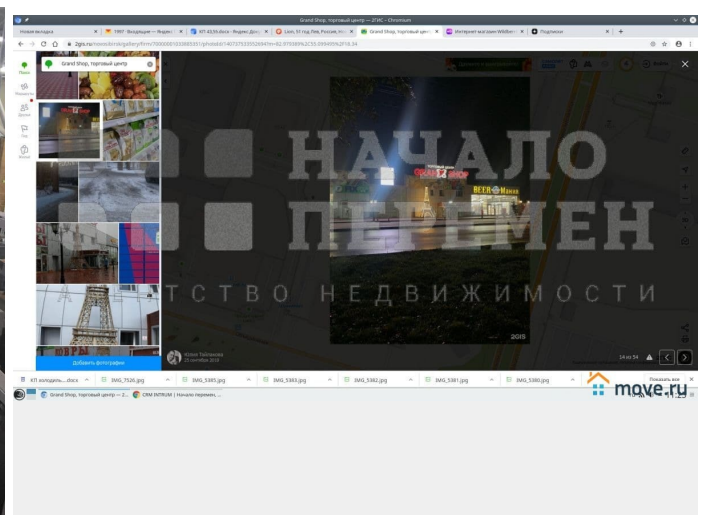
Grand Shop, торговый центр — 2ГИС — Chromium

Новая вкладка
1997 · Входящие — Яндекс
NT-4536.docx - Яндекс.Доку
Lion, 51 год Лев, Россия
Grand Shop, торговый цент
Интернет магазин Wildber
Подписки

2gis.ru/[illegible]

Поиск
Маршруты
Друзья
Ещё

Grand Shop, торговый центр

Добавить фотографию

НАЧАЛО
ПЕРЕМЕН
АГЕНТСТВО НЕДВИЖИМОСТИ

GRAND SHOP
BEER Маркет

2GIS

Юлия Тайликова
25 октября 2018

14 из 54

КП холодиль....docx
IMG_7526.jpg
IMG_5385.jpg
IMG_5383.jpg
IMG_5382.jpg
IMG_5381.jpg
IMG_5380.jpg
Показать все

Grand Shop, торговый центр — 2...
CRM INTRUM | Начало перемен, ...

move.ru